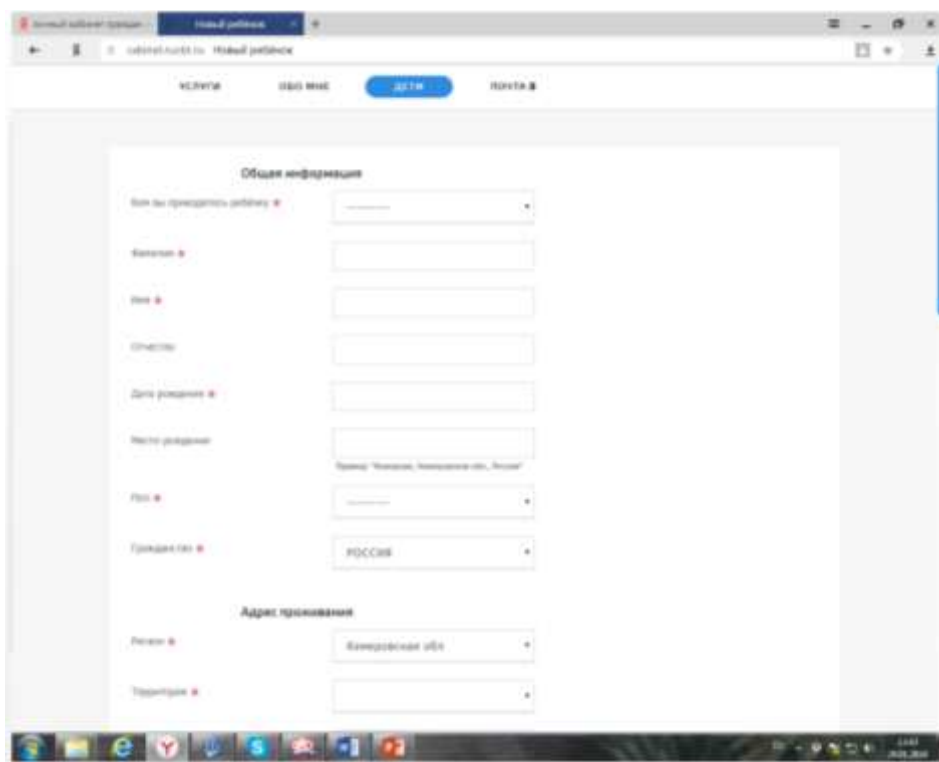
Личный кабинет гражданина | Новый ребёнок

cabinet.ruobr.ru Новый ребёнок

УСЛУГИ | ОБО МНЕ | ДЕТИ | ПОЧТА

Общая информация

Кем вы приходитесь ребёнку *
---------

Фамилия *

Имя *

Отчество

Дата рождения *

Место рождения
Пример: "Кемерово, Кемеровская обл., Россия"

Пол *
---------

Гражданство *
РОССИЯ

Адрес проживания

Регион *
Кемеровская обл

Территория *